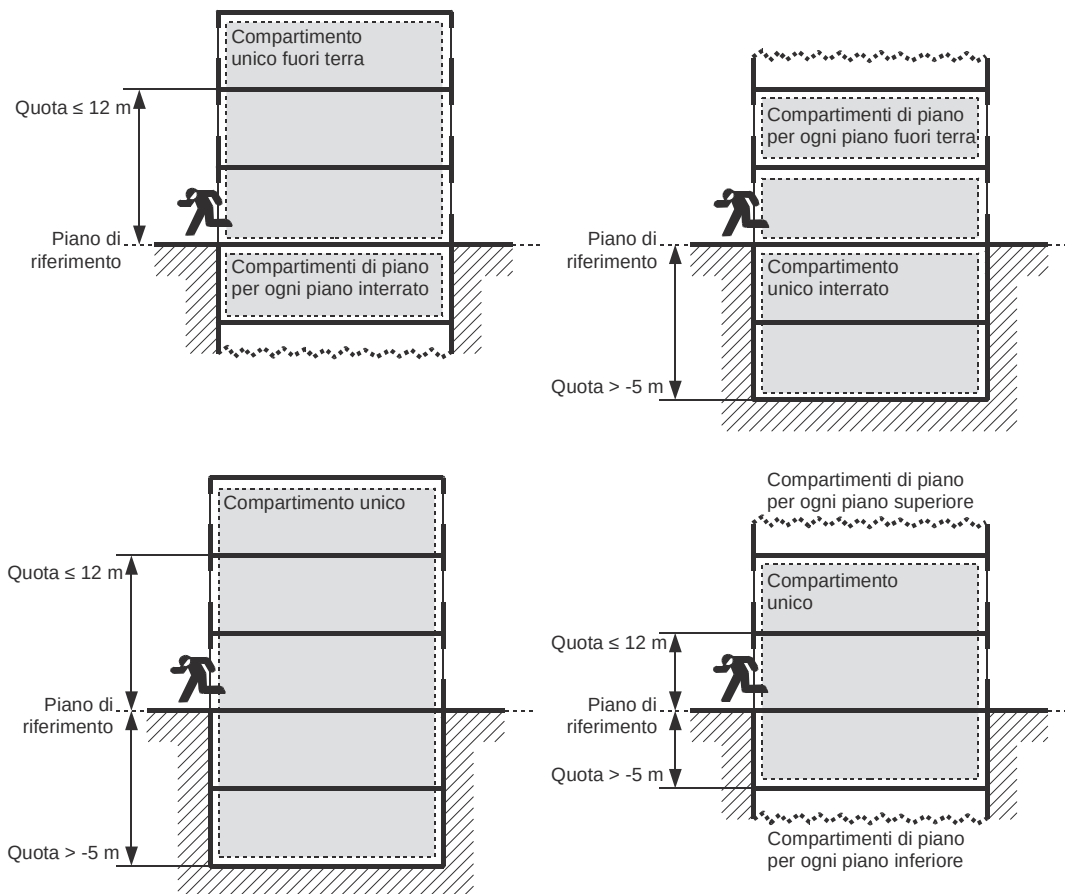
Compartimento unico fuori terra

Quota ≤ 12 m

Piano di riferimento

Compartimenti di piano per ogni piano interrato

Compartimenti di piano per ogni piano fuori terra

Piano di riferimento

Compartimento unico interrato

Quota > -5 m

Compartimento unico

Quota ≤ 12 m

Piano di riferimento

Quota > -5 m

Compartimenti di piano per ogni piano superiore

Compartimento unico

Quota ≤ 12 m

Piano di riferimento

Quota > -5 m

Compartimenti di piano per ogni piano inferiore